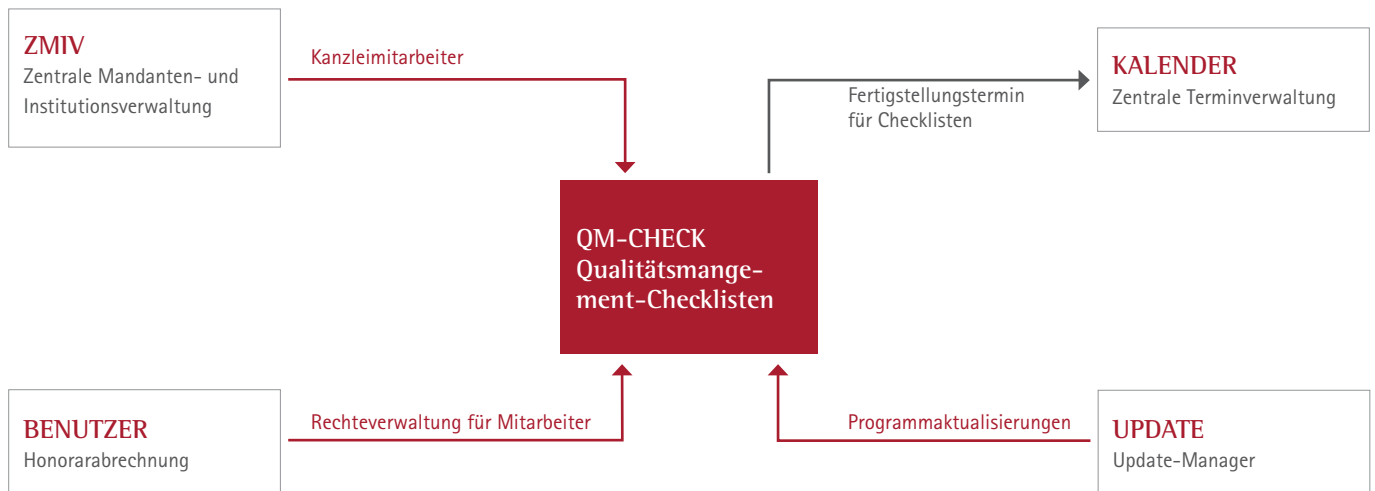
ZMIV
Zentrale Mandanten- und Institutionsverwaltung

Kanzleimitarbeiter

Fertigstellungstermin für Checklisten

KALENDER
Zentrale Terminverwaltung

QM-CHECK
Qualitätsmangement-Checklisten

BENUTZER
Honorarabrechnung

Rechteverwaltung für Mitarbeiter

Programmaktualisierungen

UPDATE
Update-Manager